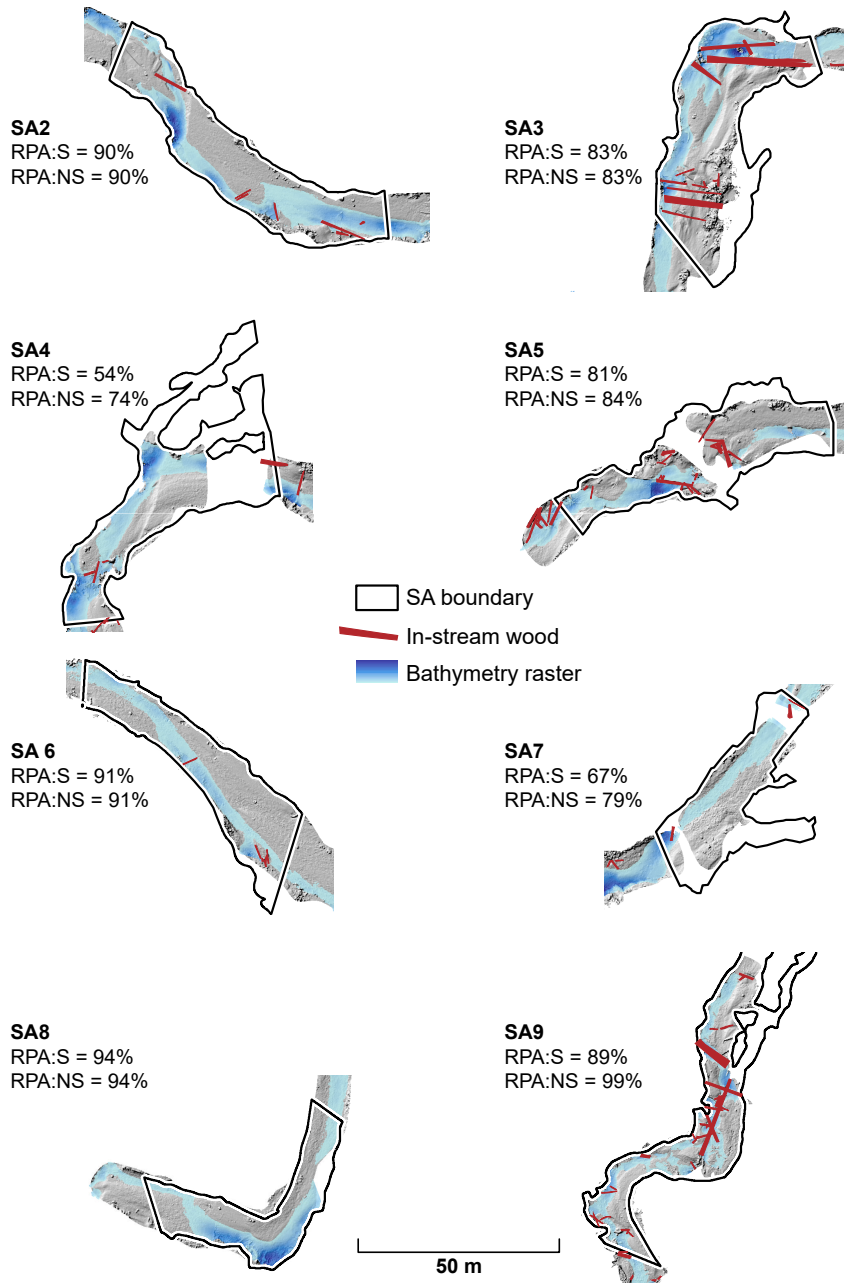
SA2
RPA:S = 90%
RPA:NS = 90%

SA3
RPA:S = 83%
RPA:NS = 83%

SA4
RPA:S = 54%
RPA:NS = 74%

SA5
RPA:S = 81%
RPA:NS = 84%

SA boundary
In-stream wood
Bathymetry raster

SA 6
RPA:S = 91%
RPA:NS = 91%

SA7
RPA:S = 67%
RPA:NS = 79%

SA8
RPA:S = 94%
RPA:NS = 94%

SA9
RPA:S = 89%
RPA:NS = 99%

50 m